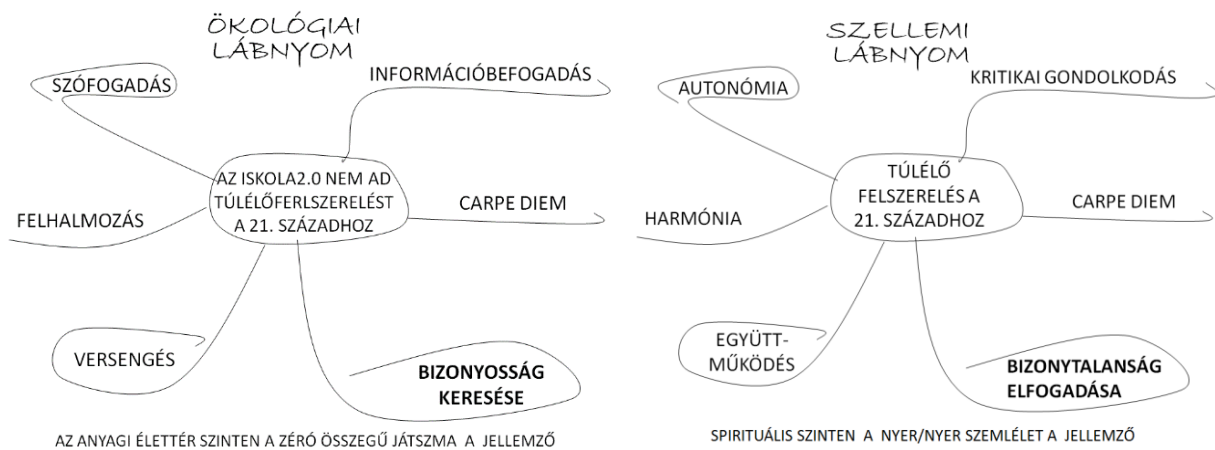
ÖKOLÓGIAI LÁBNYOM

SZÓFOGADÁS

INFORMÁCIÓBEFOGADÁS

AZ ISKOLA2.0 NEM AD TÚLÉLŐFERLSZERELÉST A 21. SZÁZADHOZ

CARPE DIEM

FELHALMOZÁS

VERSENGÉS

BIZONYOSSÁG KERESÉSE

AZ ANYAGI ÉLETTÉR SZINTEN A ZÉRÓ ÖSSZEGŰ JÁTSZMA A JELLEMZŐ

SZELLEMI LÁBNYOM

AUTONÓMIA

KRITIKAI GONDOLKODÁS

TÚLÉLŐ FELSZERELÉS A 21. SZÁZADHOZ

CARPE DIEM

HARMÓNIA

EGYÜTT-MŰKÖDÉS

BIZONYTALANSÁG ELFOGADÁSA

SPIRITUÁLIS SZINTEN A NYER/NYER SZEMLÉLET A JELLEMZŐ